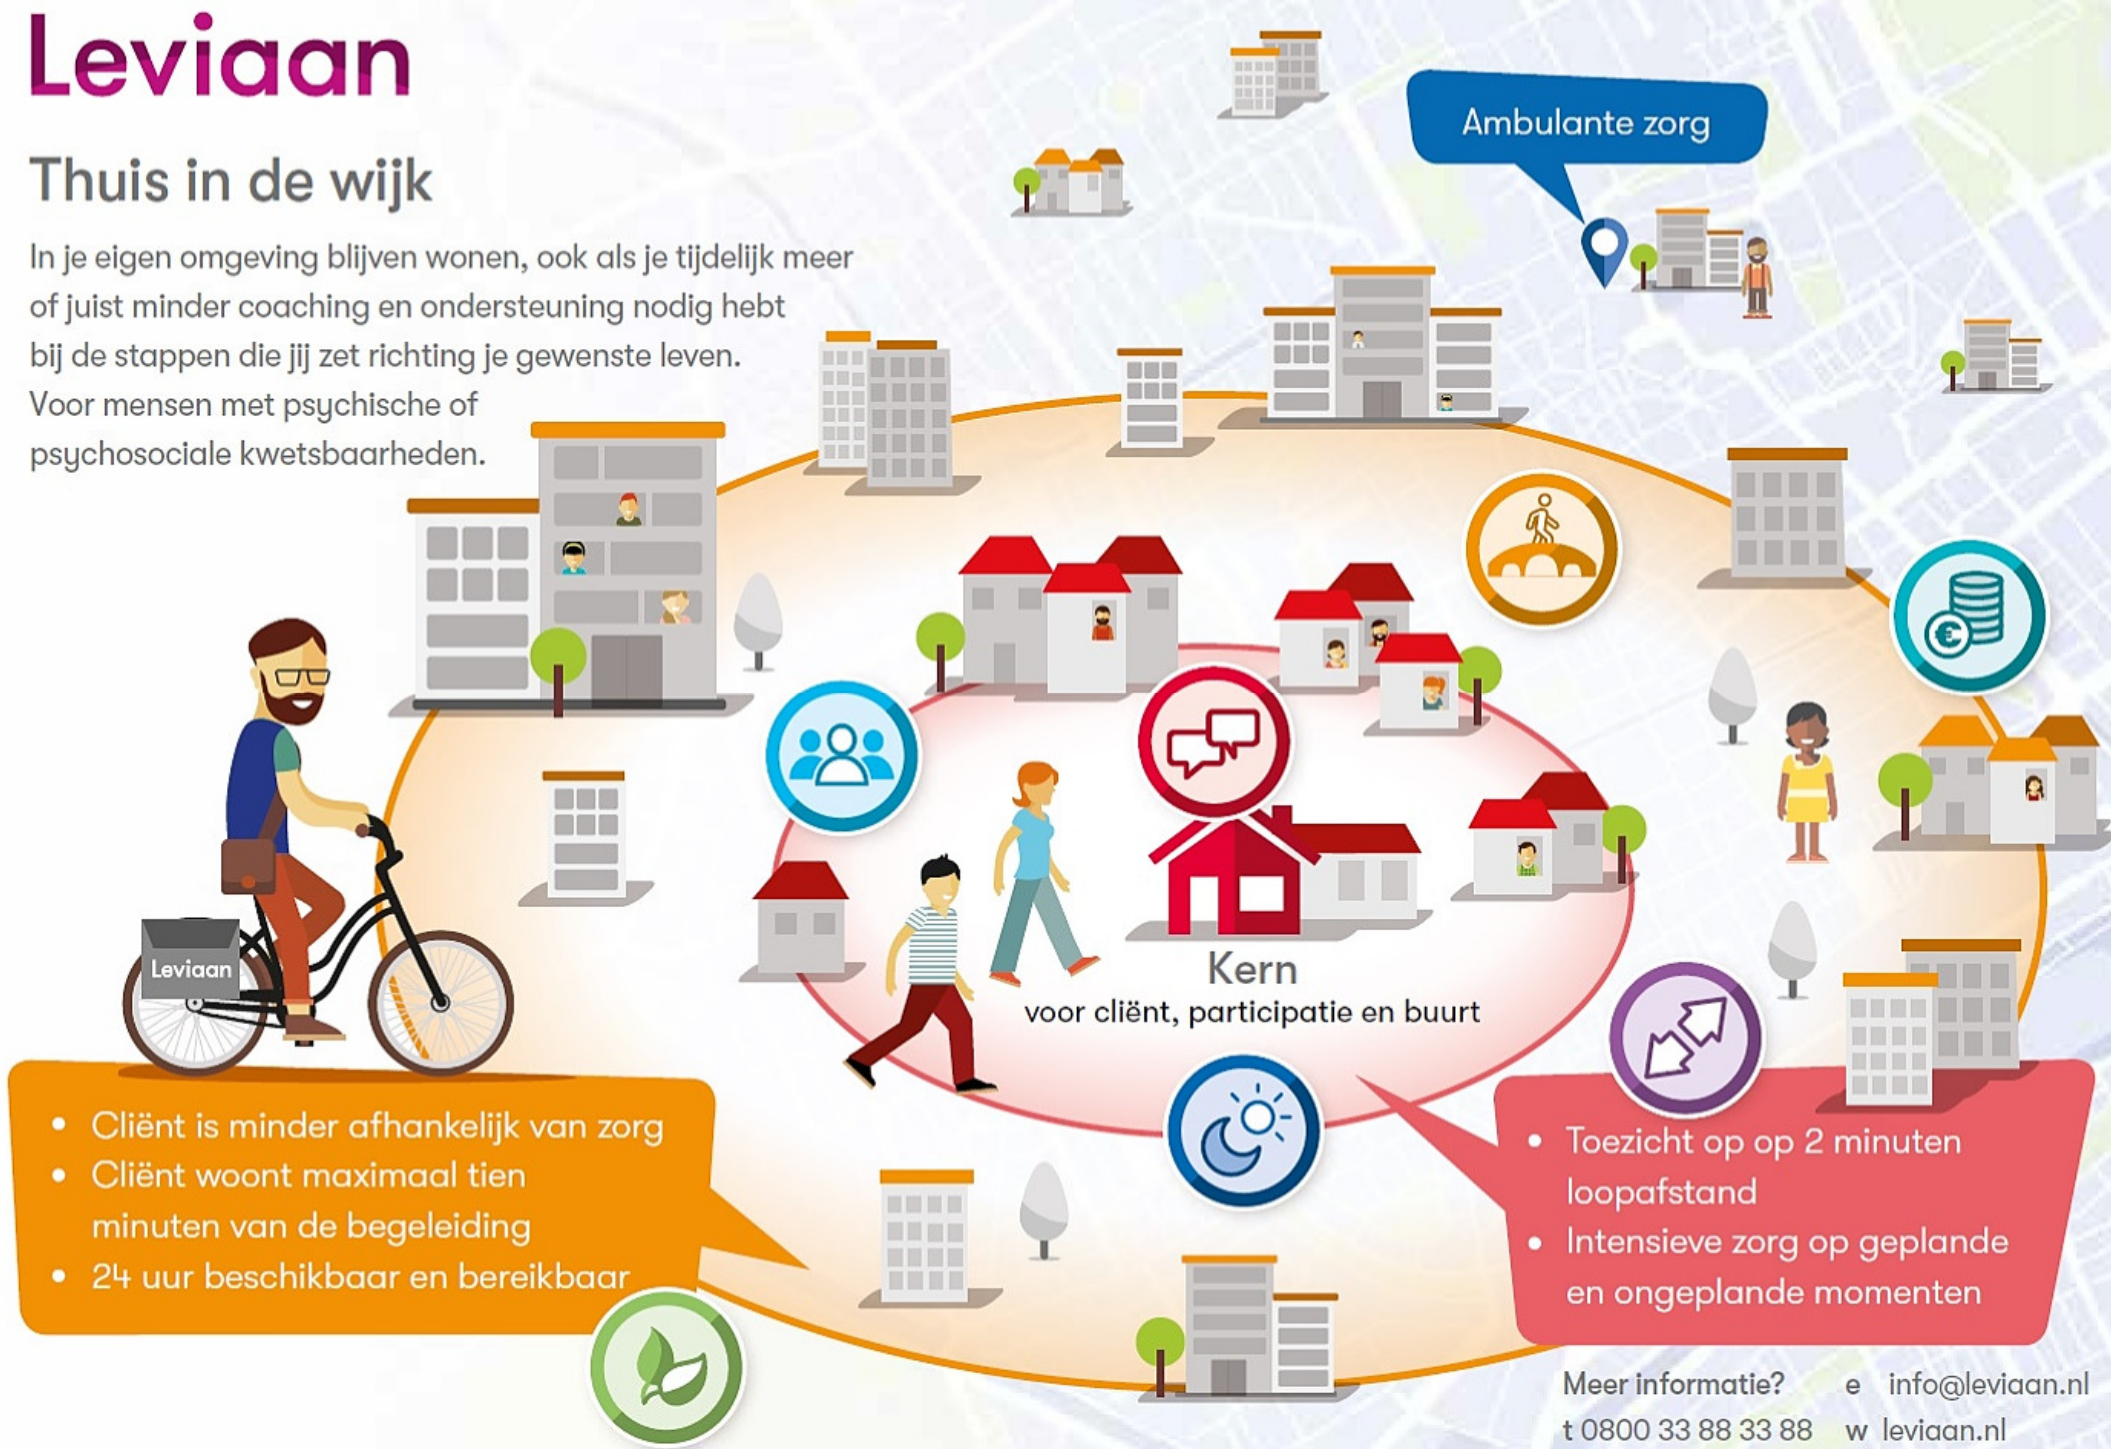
Leviaan

Thuis in de wijk

In je eigen omgeving blijven wonen, ook als je tijdelijk meer of juist minder coaching en ondersteuning nodig hebt bij de stappen die jij zet richting je gewenste leven. Voor mensen met psychische of psychosociale kwetsbaarheden.

Ambulante zorg

Leviaan

Kern
voor cliënt, participatie en buurt

• Cliënt is minder afhankelijk van zorg
• Cliënt woont maximaal tien minuten van de begeleiding
• 24 uur beschikbaar en bereikbaar

• Toezicht op op 2 minuten loopafstand
• Intensieve zorg op geplande en ongeplande momenten

Meer informatie?
t 0800 33 88 33 88
e info@leviaan.nl
w leviaan.nl